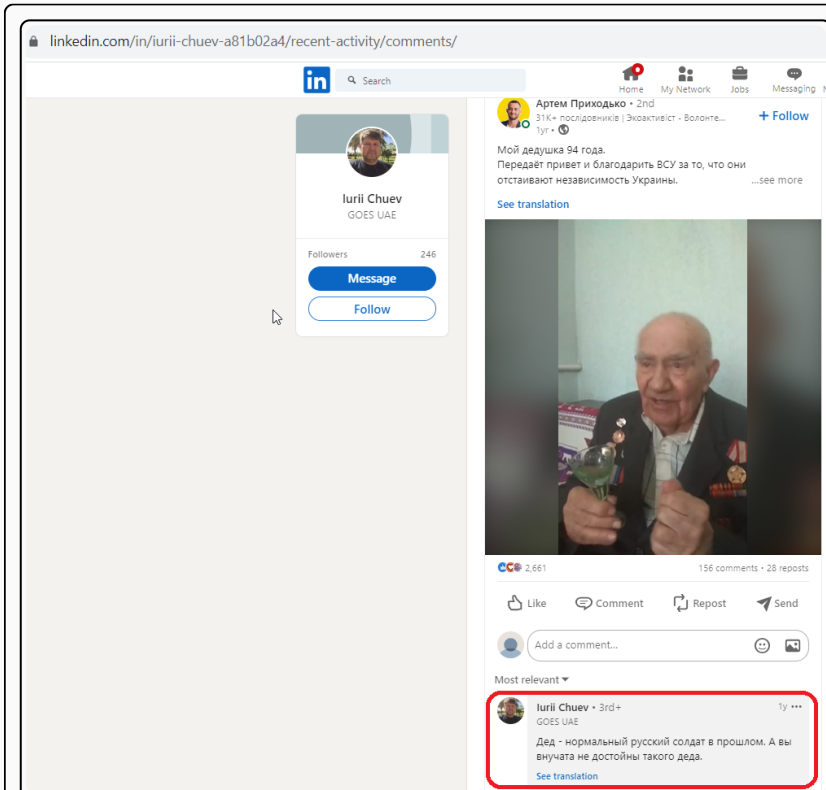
linkedin.com/in/iurii-chuev-a81b02a4/recent-activity/comments/

in Search

Home My Network Jobs Messaging

Iurii Chuev
GOES UAE

Followers 246

Message

Follow

Артем Приходько • 2nd
31K+ послідовників | Экоактивіст - Волонте...
1yr •

+ Follow

Мой дедушка 94 года.
Передаёт привет и благодарить ВСУ за то, что они отстаивают независимость Украины. ...see more

See translation

2,661 156 comments • 28 reposts

Like Comment Repost Send

Add a comment...

Most relevant

Iurii Chuev • 3rd+
GOES UAE
1y •••

Дед - нормальный русский солдат в прошлом. А вы внучата не достойны такого деда.

See translation